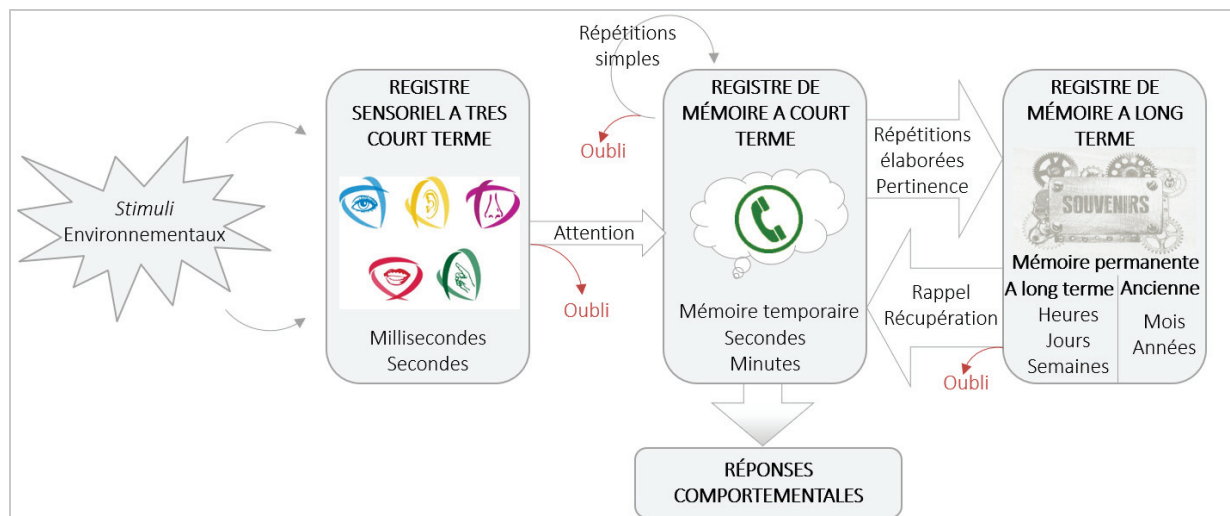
*Stimuli* Environnementaux

REGISTRE SENSORIEL A TRES COURT TERME

Millisecondes
Secondes

Attention

Oubli

Répétitions simples

Oubli

REGISTRE DE MÉMOIRE A COURT TERME

Mémoire temporaire
Secondes
Minutes

Répétitions élaborées
Pertinence

Rappel
Récupération

Oubli

REGISTRE DE MÉMOIRE A LONG TERME

SOUVENIRS

Mémoire permanente

| A long terme | Ancienne |
|---|---|
| Heures Jours Semaines | Mois Années |

RÉPONSES COMPORTEMENTALES